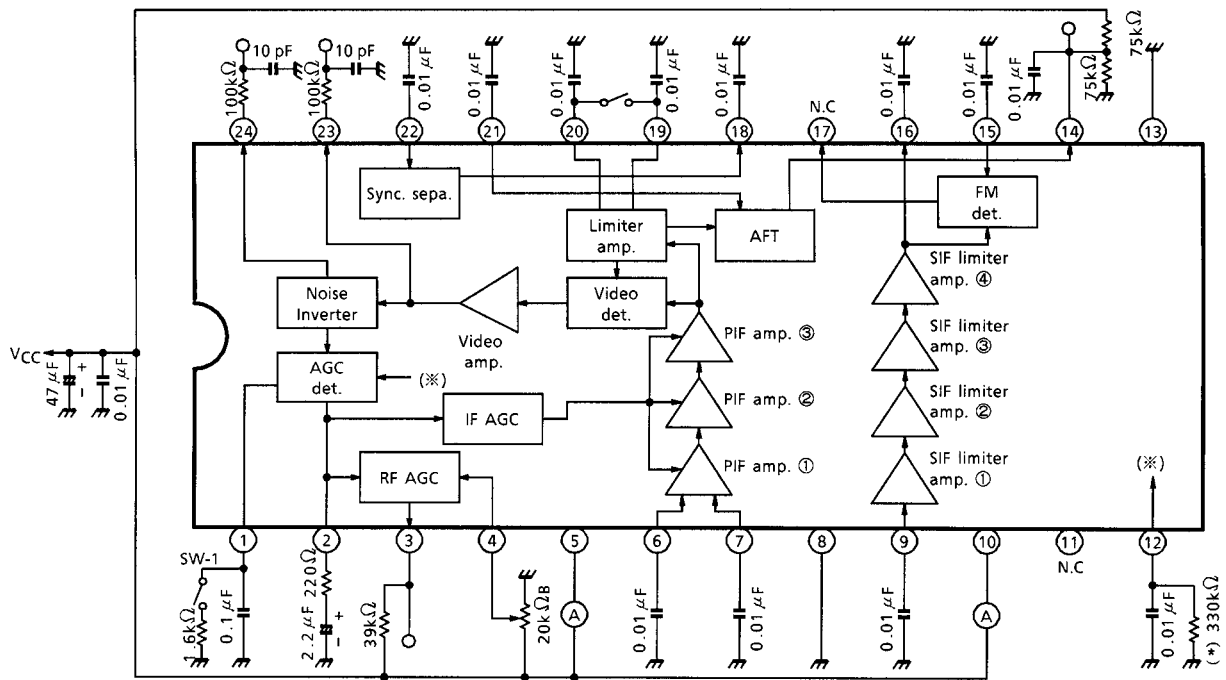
10 pF
10 pF
100kΩ
100kΩ
0.01 μF
0.01 μF
0.01 μF
0.01 μF
0.01 μF
0.01 μF
0.01 μF
0.01 μF
75kΩ
75kΩ
N.C
24
23
22
21
20
19
18
17
16
15
14
13
Sync. sepa.
Limiter amp.
AFT
FM det.
SIF limiter amp. ④
Noise Inverter
Video det.
Video amp.
PIF amp. ③
SIF limiter amp. ③
$V_{CC}$
47 μF
0.01 μF
AGC det.
(※)
PIF amp. ②
SIF limiter amp. ②
IF AGC
RF AGC
PIF amp. ①
SIF limiter amp. ①
(※)
1
2
3
4
5
6
7
8
9
10
11
12
N.C
SW-1
1.6kΩ
0.1 μF
2.2 μF
220Ω
39kΩ
20kΩB
A
0.01 μF
0.01 μF
0.01 μF
A
0.01 μF
(*) 330kΩ